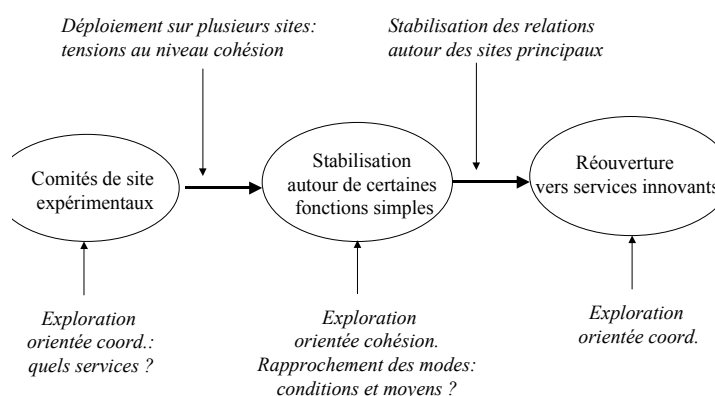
Déploiement sur plusieurs sites: tensions au niveau cohésion

Stabilisation des relations autour des sites principaux

Comités de site expérimentaux

Stabilisation autour de certaines fonctions simples

Réouverture vers services innovants

Exploration orientée coord.: quels services ?

Exploration orientée cohésion. Rapprochement des modes: conditions et moyens ?

Exploration orientée coord.